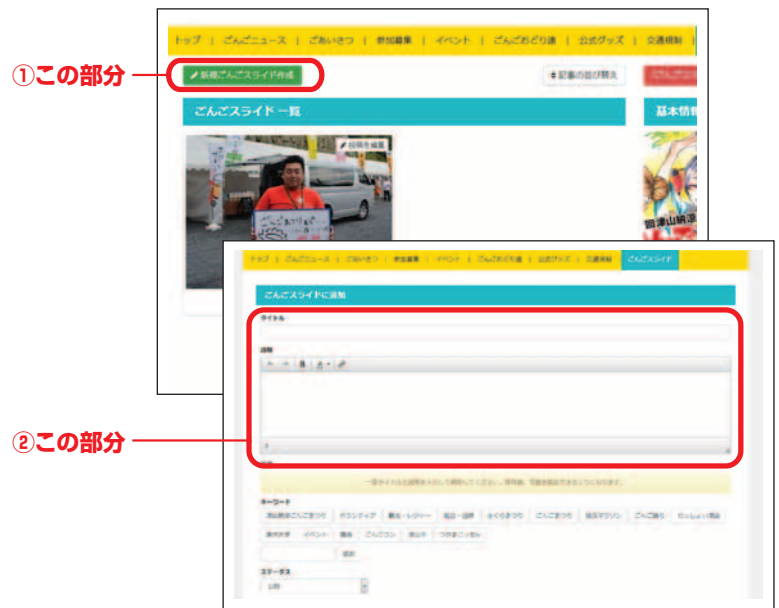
①この部分

トップ | ごんごニュース | ごあいさつ | 参加募集 | イベント | ごんごおどり連 | 公式グッズ | 交通規制

新規ごんごスライド作成

記事の並び替え

ごんごスライド一覧

基本情報

投稿を編集

②この部分

トップ | ごんごニュース | ごあいさつ | 参加募集 | イベント | ごんごおどり連 | 公式グッズ | 交通規制 | ごんごスライド

ごんごスライドに追加

タイトル

説明

一旦タイトルと説明を入力して保存してください。保存後、写真を追加できるようになります。

キーワード

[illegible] | ボランティア | 観光・レジャー | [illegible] | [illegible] | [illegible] | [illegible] | ごんご踊り | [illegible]

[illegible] | イベント | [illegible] | ごんごロン | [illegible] | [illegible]

追加

ステータス

公開